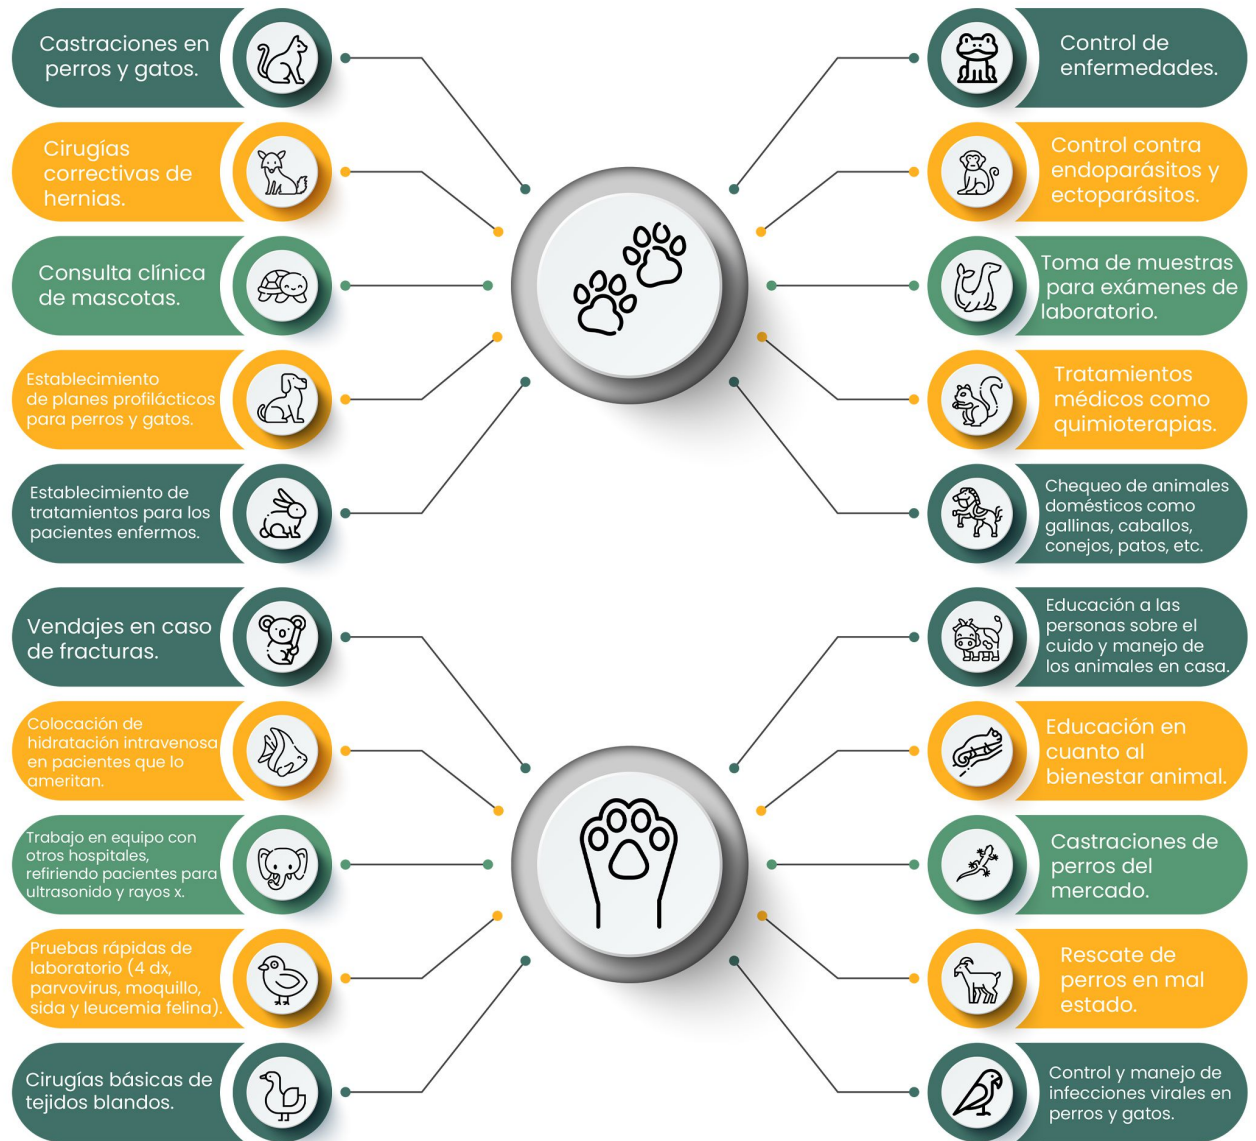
Castraciones en perros y gatos.

Cirugías correctivas de hernias.

Consulta clínica de mascotas.

Establecimiento de planes profilácticos para perros y gatos.

Establecimiento de tratamientos para los pacientes enfermos.

Control de enfermedades.

Control contra endoparásitos y ectoparásitos.

Toma de muestras para exámenes de laboratorio.

Tratamientos médicos como quimioterapias.

Chequeo de animales domésticos como gallinas, caballos, conejos, patos, etc.

Vendajes en caso de fracturas.

Colocación de hidratación intravenosa en pacientes que lo ameritan.

Trabajo en equipo con otros hospitales, refiriendo pacientes para ultrasonido y rayos x.

Pruebas rápidas de laboratorio (4 dx, parvovirus, moquillo, sida y leucemia felina).

Cirugías básicas de tejidos blandos.

Educación a las personas sobre el cuido y manejo de los animales en casa.

Educación en cuanto al bienestar animal.

Castraciones de perros del mercado.

Rescate de perros en mal estado.

Control y manejo de infecciones virales en perros y gatos.